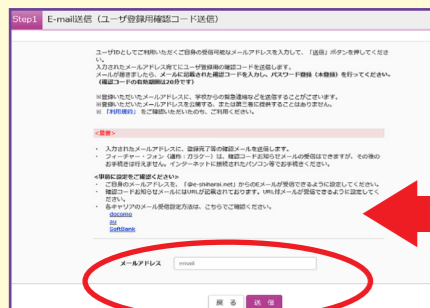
Step1 E-mail送信（ユーザ登録用確認コード送信）

ユーザIDとしてご利用いただくご自身の受信可能なメールアドレスを入力して、「送信」ボタンを押してください。
入力されたメールアドレス宛てにユーザ登録用の確認コードを送信します。
メールが届きましたら、メールに記載された確認コードを入力し、パスワード登録（本登録）を行ってください。
（確認コードの有効期限は20分です）

※登録いただいたメールアドレスに、学校からの緊急連絡などを送信することがございます。
※登録いただいたメールアドレスを公開する、または第三者に提供することはありません。
※「利用規約」をご確認いただいたものと、ご判断ください。

＜注意＞
・入力されたメールアドレスに、登録完了等の確認メールを送信します。
・フィーチャー・フォン（携帯・ガラケー）は、確認コードお知らせメールの受信はできますが、その後のお手続きは行えません。インターネットに接続されたパソコン等でお手続ください。

＜事前に設定をご確認ください＞
・ご自身のメールアドレスを、「@e-shiharai.net」からのEメールが受信できるように設定してください。
・確認コードお知らせメールにはURLが記載されております。URL付メールが受信できるように設定してください。
・各キャリアのメール受信設定方法は、こちらでご確認ください。
docomo
au
SoftBank

メールアドレス email

戻る 送信